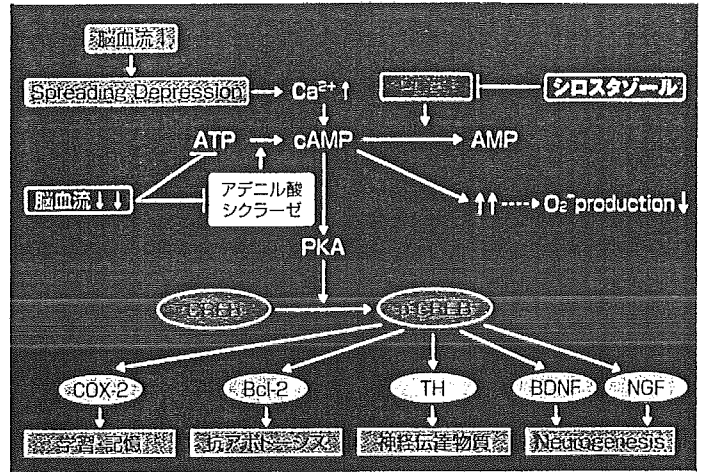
脳血流

Spreading Depression → $Ca^{2+}$ ↑

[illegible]

シロスタゾール

ATP → cAMP → AMP

脳血流↓↓

アデニル酸シクラーゼ

↑↑ ····→ $O_2^-$ production ↓

PKA

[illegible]

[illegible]

COX-2

Bcl-2

TH

BDNF

NGF

学習記憶

抗アポトーシス

神経伝達物質

Neurogenesis